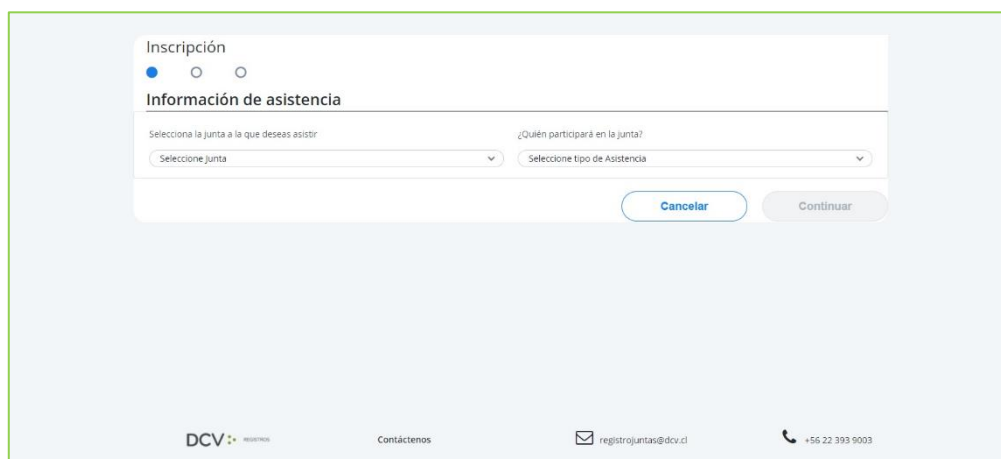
Inscripción

Información de asistencia

Selecciona la junta a la que deseas asistir

Seleccione Junta

¿Quién participará en la junta?

Seleccione tipo de Asistencia

Cancelar

Continuar

DCV REGISTROS

Contáctenos

registrojuntas@dcv.cl

+56 22 393 9003